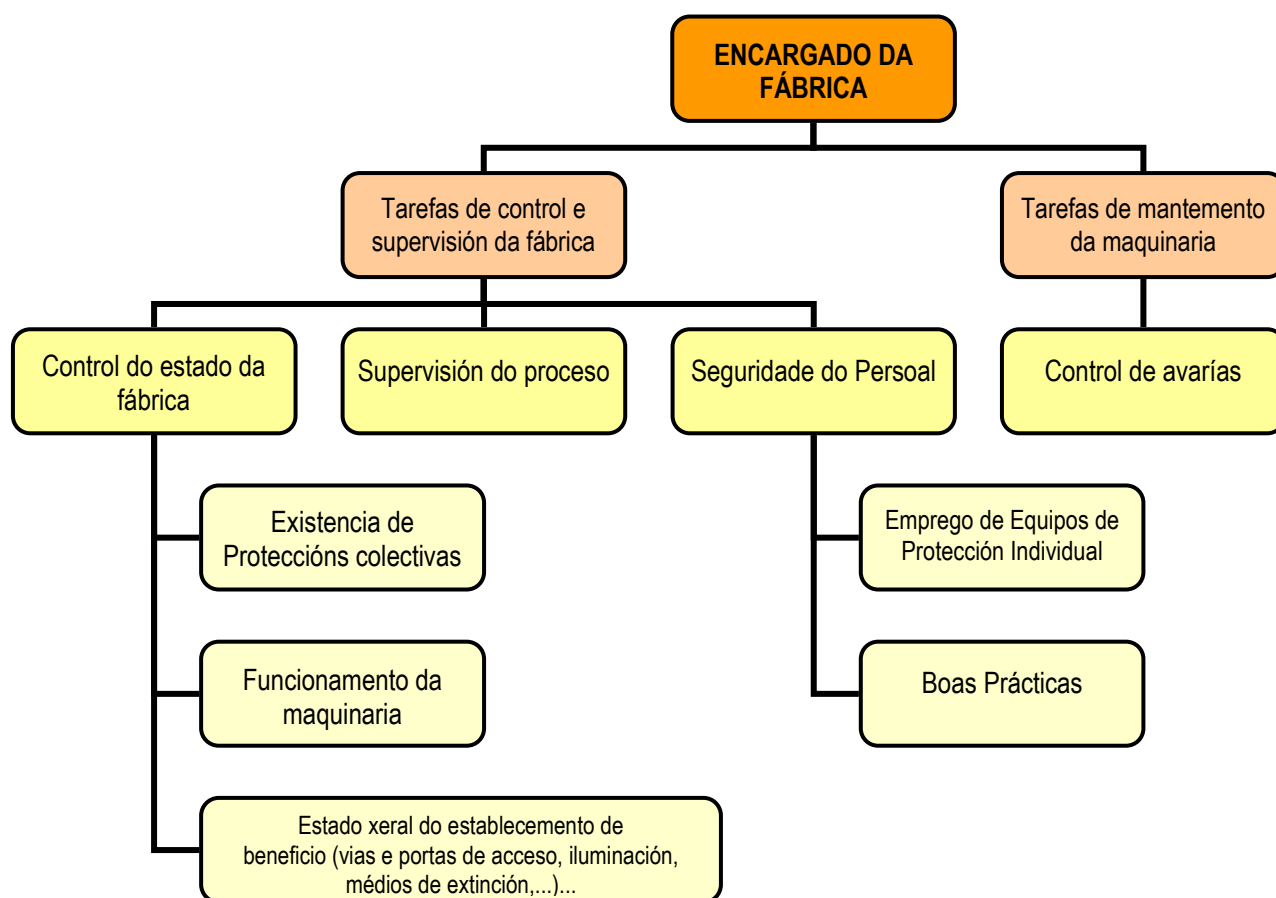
ENCARGADO DA FÁBRICA

Tarefas de control e supervisión da fábrica

Tarefas de mantemento da maquinaria

Control do estado da fábrica

Supervisión do proceso

Seguridade do Persoal

Control de avarías

Existencia de Proteccións colectivas

Funcionamento da maquinaria

Estado xeral do establecemento de beneficio (vias e portas de acceso, iluminación, médios de extinción,...)...

Emprego de Equipos de Protección Individual

Boas Prácticas